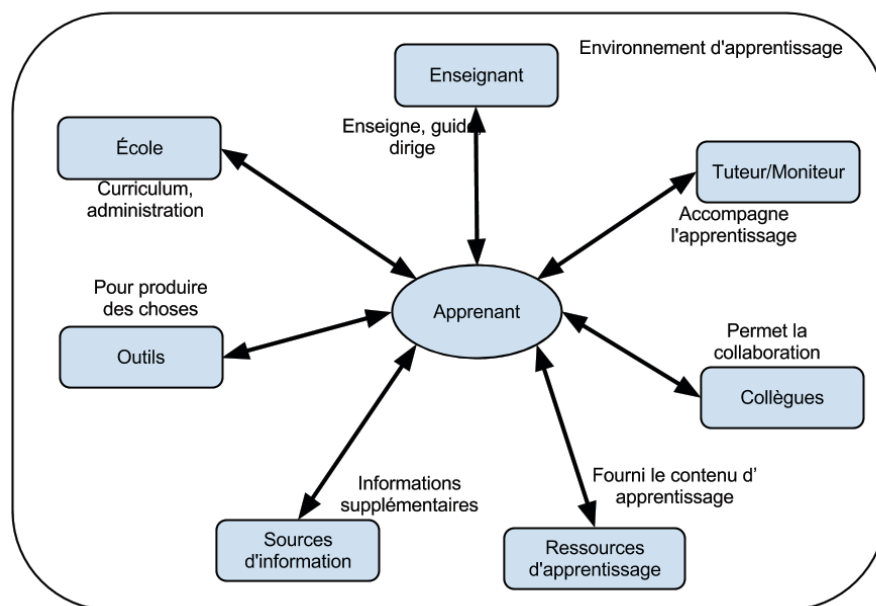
Environnement d'apprentissage

Enseignant

Enseigne, guide, dirige

École

Curriculum, administration

Tuteur/Moniteur

Accompagne l'apprentissage

Pour produire des choses

Apprenant

Outils

Permet la collaboration

Collègues

Informations supplémentaires

Fourni le contenu d' apprentissage

Sources d'information

Ressources d'apprentissage